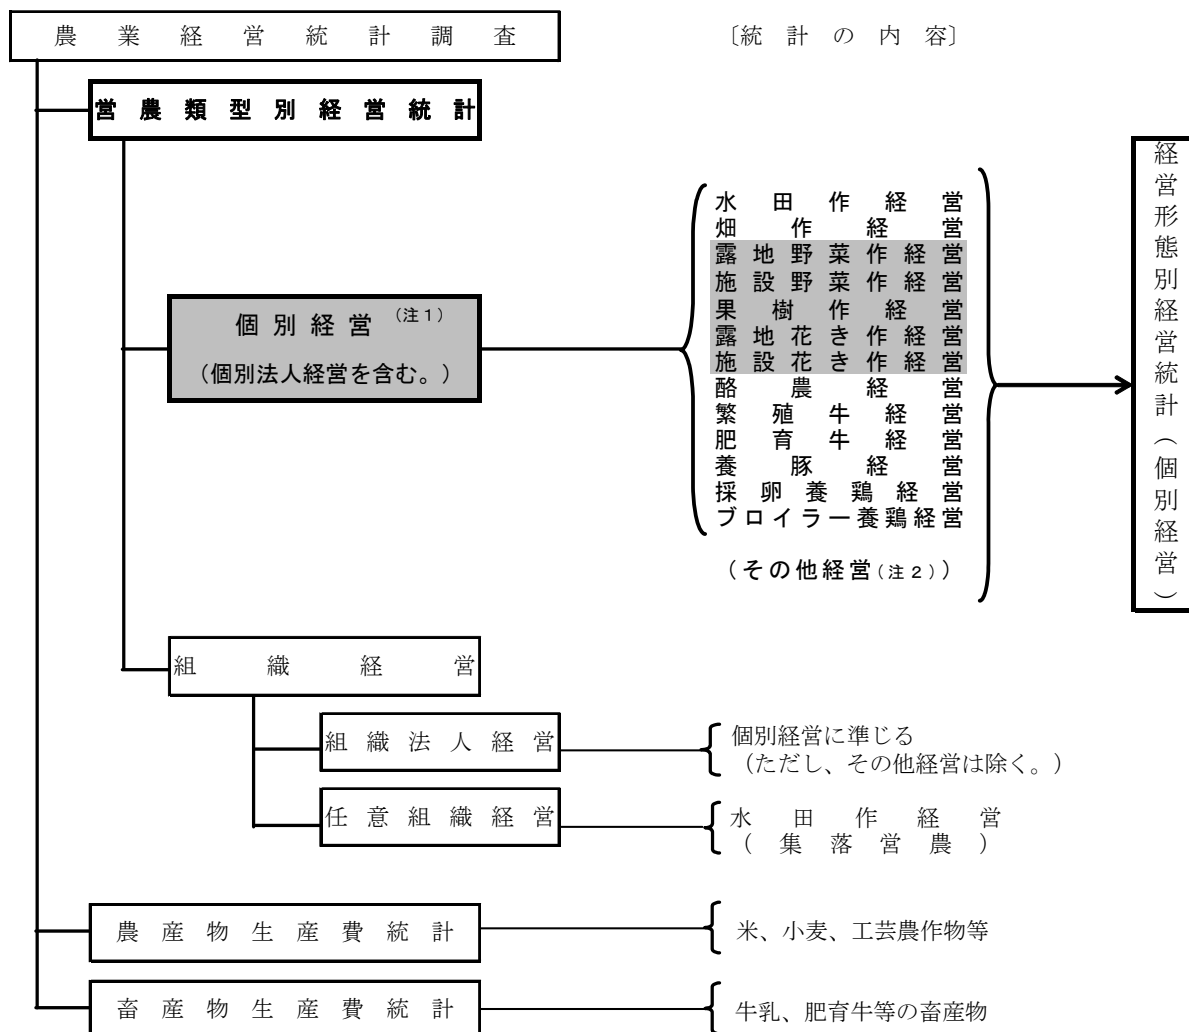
農業経営統計調査

〔統計の内容〕

営農類型別経営統計

個別経営（注１）
（個別法人経営を含む。）

水田作経営
畑作経営
露地野菜作経営
施設野菜作経営
果樹作経営
露地花き作経営
施設花き作経営
酪農経営
繁殖牛経営
肥育牛経営
養豚経営
採卵養鶏経営
ブロイラー養鶏経営

（その他経営（注２））

経営形態別経営統計（個別経営）

組織経営

組織法人経営

個別経営に準じる
（ただし、その他経営は除く。）

任意組織経営

水田作経営
（集落営農）

農産物生産費統計

米、小麦、工芸農作物等

畜産物生産費統計

牛乳、肥育牛等の畜産物